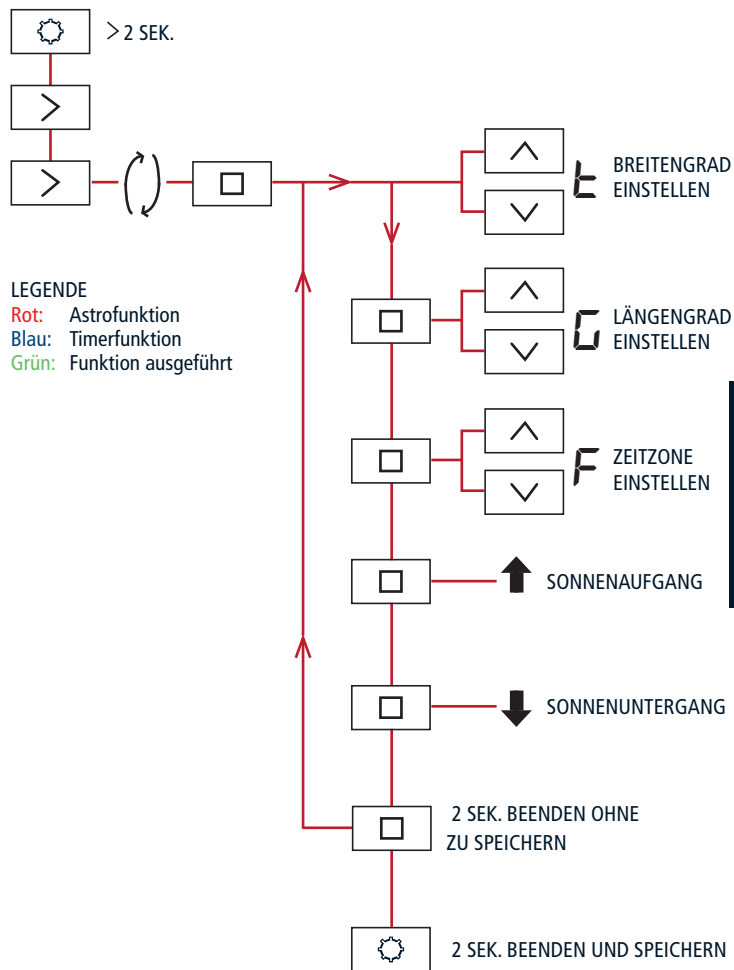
> 2 SEK.

LEGENDE
Rot: Astrofunktion
Blau: Timerfunktion
Grün: Funktion ausgeführt

t BREITENGRAD EINSTELLEN

G LÄNGENGRAD EINSTELLEN

F ZEITZONE EINSTELLEN

SONNENAUFGANG

SONNENUNTERGANG

2 SEK. BEENDEN OHNE ZU SPEICHERN

2 SEK. BEENDEN UND SPEICHERN